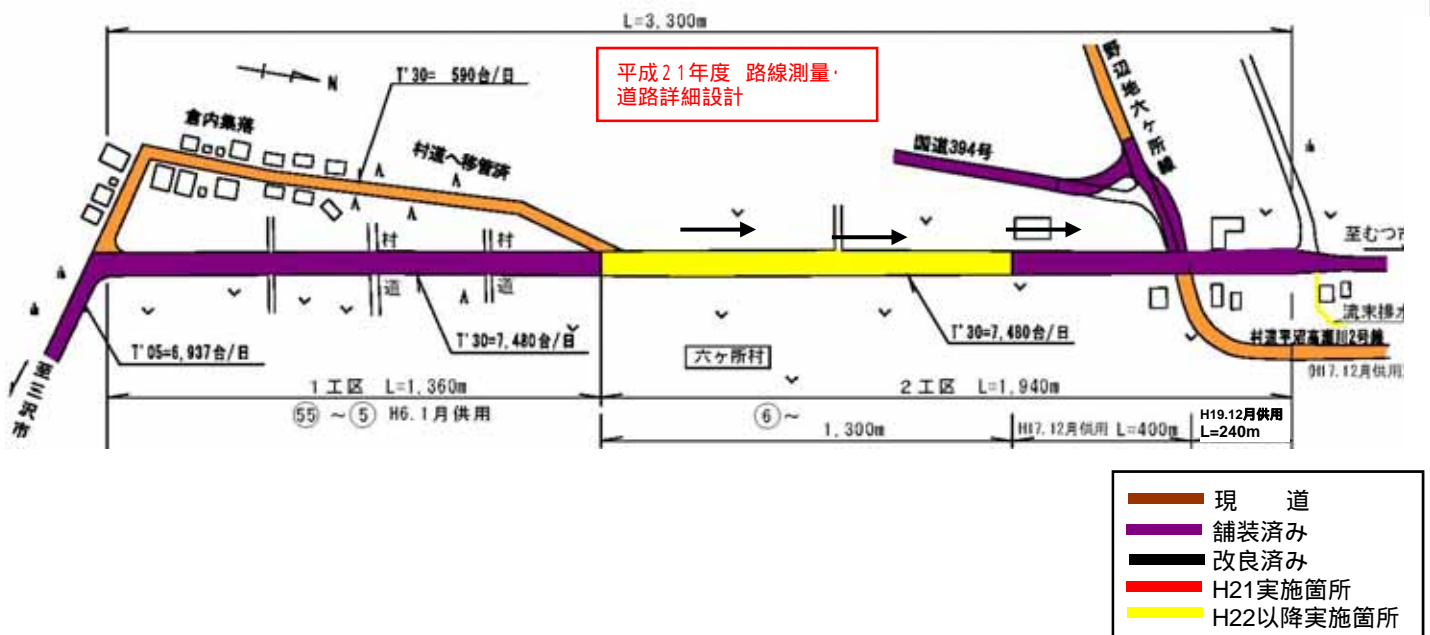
L=3,300m

平成21年度 路線測量・道路詳細設計

N

T'30= 590台/日

倉内集落

村道へ移管済

野辺地六ヶ所線

国道394号

至むつ市

村道

村道

流末排水

村道平沼高瀬川2号線

(H17.12月供用)

T'05=6,937台/日

T'30=7,480台/日

T'30=7,480台/日

六ヶ所村

至三沢市

1工区 L=1,360m

2工区 L=1,940m

55 ~ 5 H6.1月供用

6 ~

1,300m

H17.12月供用 L=400m

H19.12月供用 L=240m

| | |
|---|---|
| | 現 道 |
| | 舗装済み |
| | 改良済み |
| | H21実施箇所 |
| | H22以降実施箇所 |